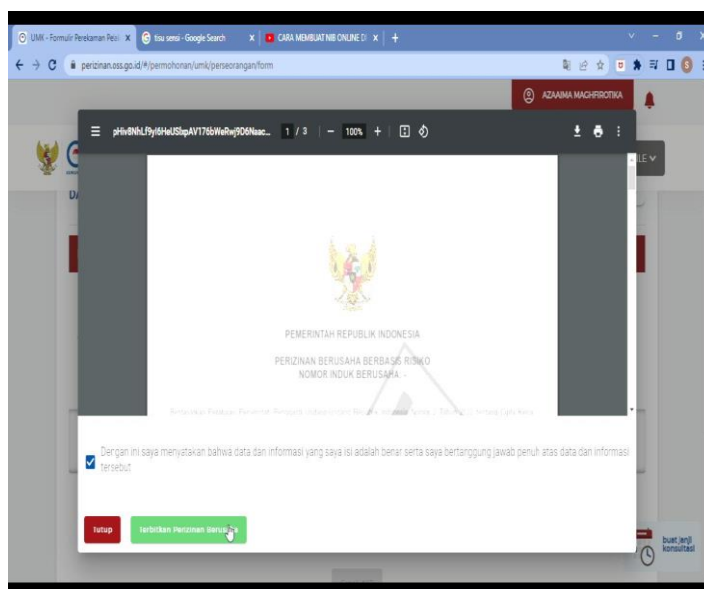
UMK - Formulir Perekaman Pelal ×
tisu sensi - Google Search ×
CARA MEMBUAT NIB ONLINE D ×
+

perizinan.oss.go.id/#/permohonan/umk/perseorangan/form

AZAAIMA MAGHFIROTIKA

pHiv8NhLf9yl6HeUSlspAV176bWeRwj9D6Naac... 1 / 3 | — 100% +

PEMERINTAH REPUBLIK INDONESIA

PERIZINAN BERUSAHA BERBASIS RISIKO
NOMOR INDUK BERUSAHA :

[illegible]

Dengan ini saya menyatakan bahwa data dan informasi yang saya isi adalah benar serta saya bertanggung jawab penuh atas data dan informasi tersebut

Tutup

Terbitkan Perizinan Berusaha

buat janji konsultasi